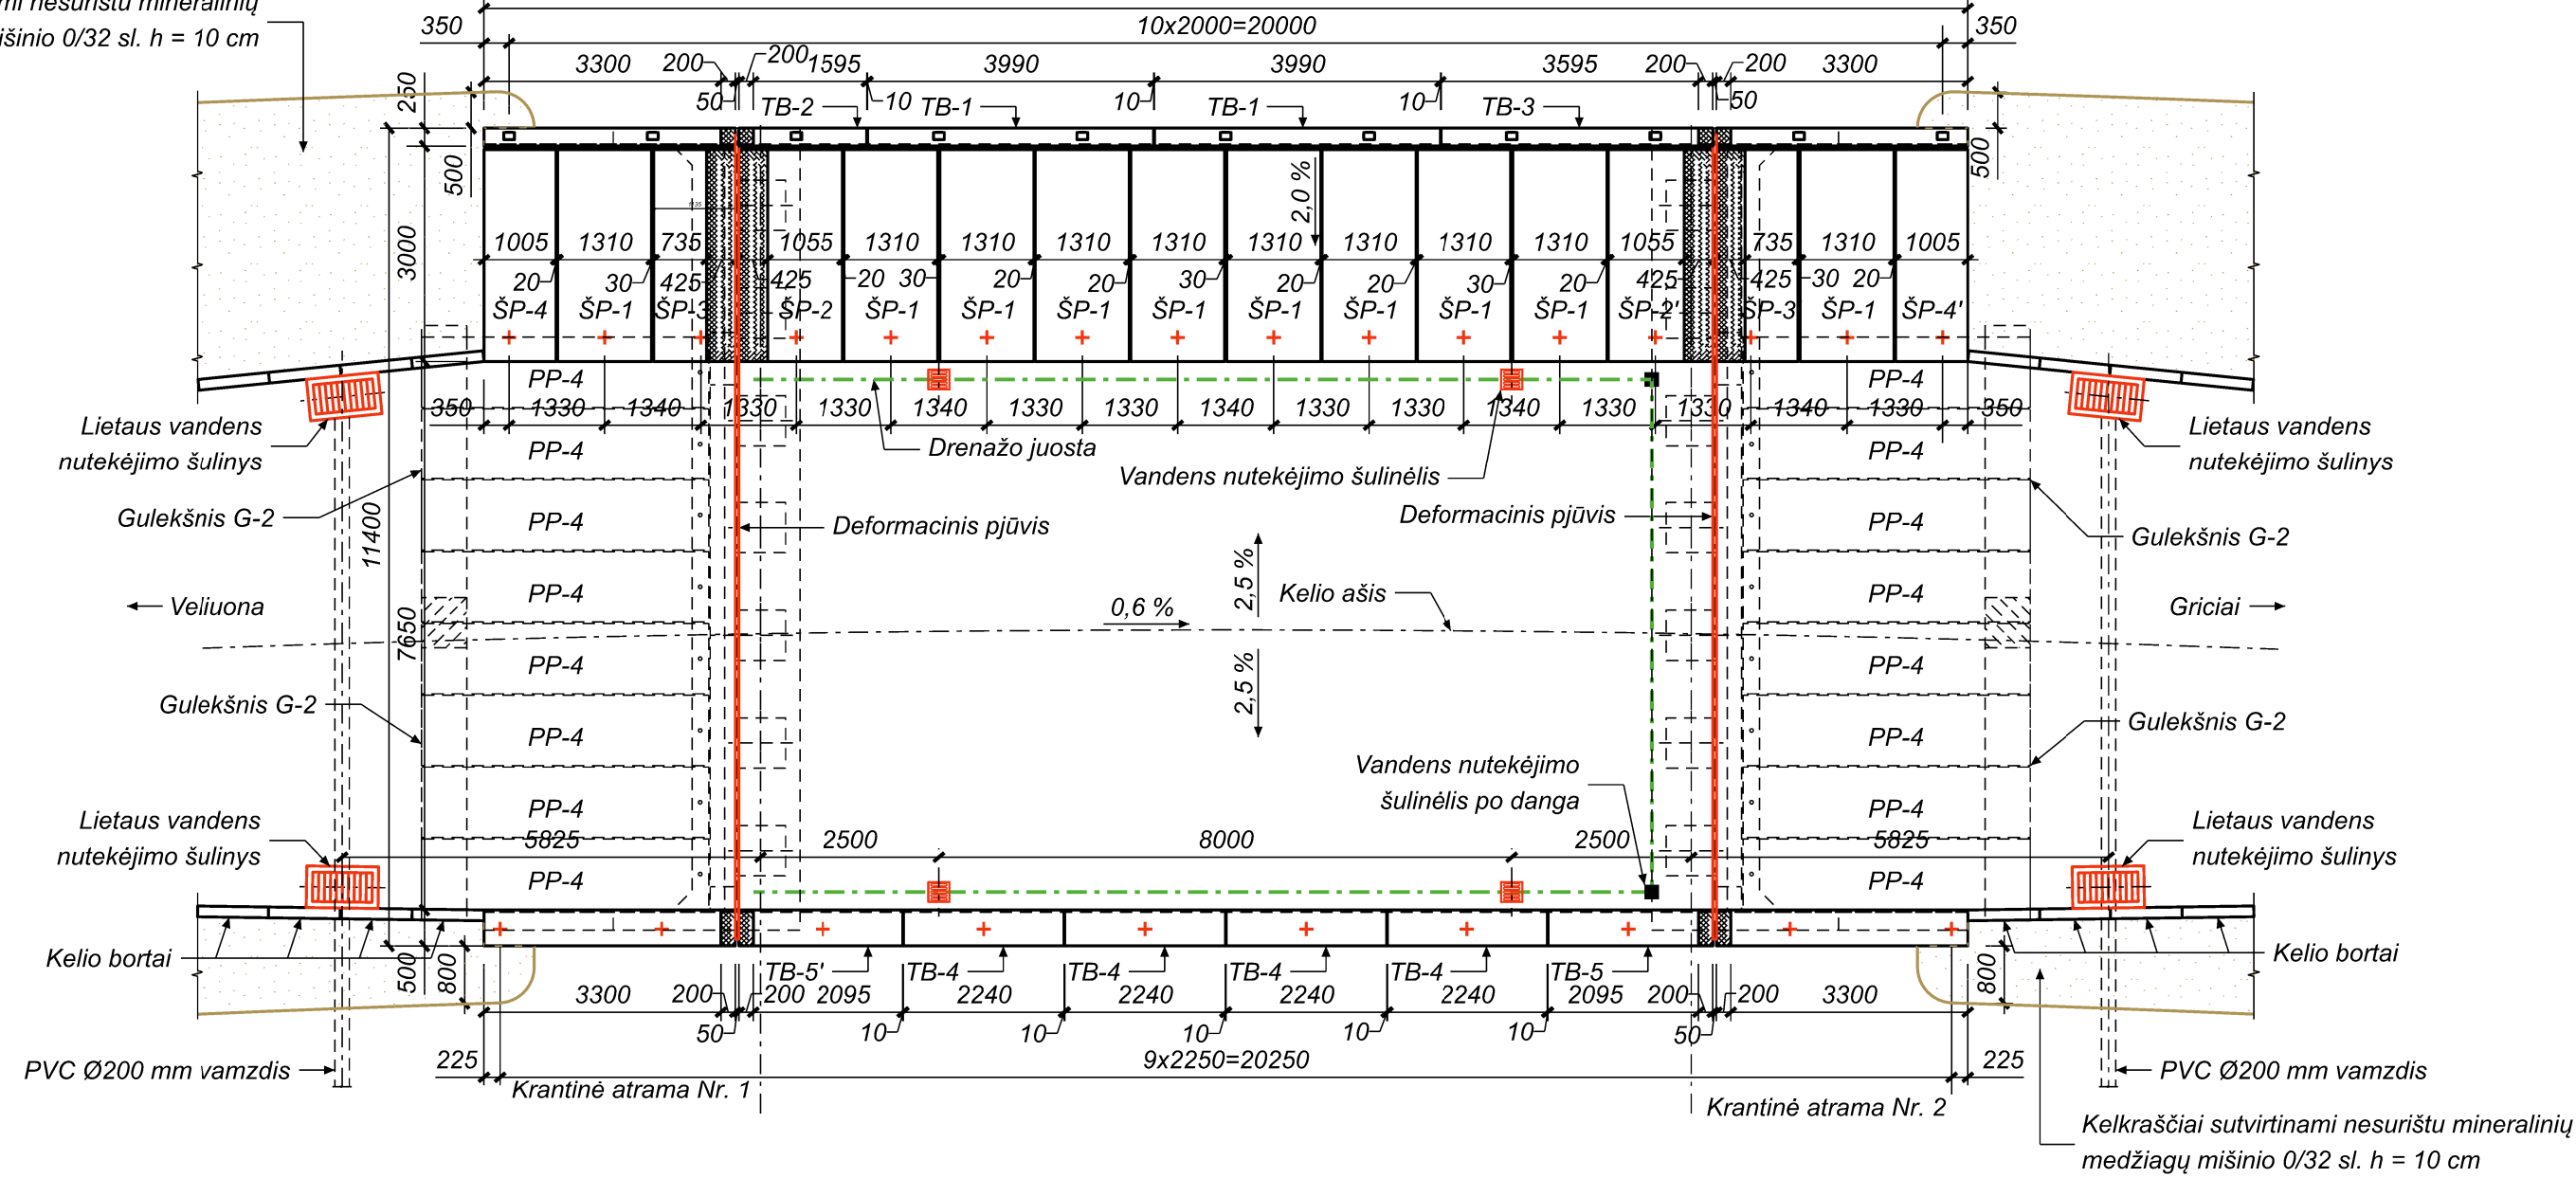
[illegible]mi nesurištu mineralinių
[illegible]išinio 0/32 sl. h = 10 cm

350
10x2000=20000
350
3300 200 200 1595 3990 3990 3595 200 200 3300
50 TB-2 10 TB-1 10 TB-1 10 TB-3 50
250
500
500
3000
2,0 %
1005 1310 735 1055 1310 1310 1310 1310 1310 1310 1310 1310 1055 735 1310 1005
20 30 425 425 20 30 20 20 30 20 20 30 20 425 425 30 20
ŠP-4 ŠP-1 ŠP-3 ŠP-2 ŠP-1 ŠP-1 ŠP-1 ŠP-1 ŠP-1 ŠP-1 ŠP-1 ŠP-1 ŠP-2' ŠP-3 ŠP-1 ŠP-4'
PP-4 PP-4
350 1330 1340 1330 1330 1340 1330 1330 1340 1330 1330 1340 1330 1330 1340 1330 350
Lietaus vandens nutekėjimo šulinys
Drenažo juosta
Vandens nutekėjimo šulinėlis
Lietaus vandens nutekėjimo šulinys
PP-4 PP-4
Gulekšnis G-2
11400
PP-4
Deformacinis pjūvis
Deformacinis pjūvis
PP-4
Gulekšnis G-2
2,5 %
PP-4
Kelio ašis
PP-4
← Veliuona
0,6 %
Griciai →
7650
PP-4
2,5 %
PP-4
Gulekšnis G-2
PP-4
Gulekšnis G-2
PP-4
Vandens nutekėjimo šulinėlis po danga
PP-4
Lietaus vandens nutekėjimo šulinys
PP-4
Lietaus vandens nutekėjimo šulinys
5825
2500 8000 2500
5825
PP-4 PP-4
Kelio bortai
Kelio bortai
500 800
800
TB-5' TB-4 TB-4 TB-4 TB-4 TB-5
3300 200 200 2095 2240 2240 2240 2240 2095 200 200 3300
50 10 10 10 10 10 50
225
9x2250=20250
225
PVC Ø200 mm vamzdis
PVC Ø200 mm vamzdis
Krantinė atrama Nr. 1
Krantinė atrama Nr. 2
Kelkraščiai sutvirtinami nesurištu mineralinių medžiagų mišinio 0/32 sl. h = 10 cm